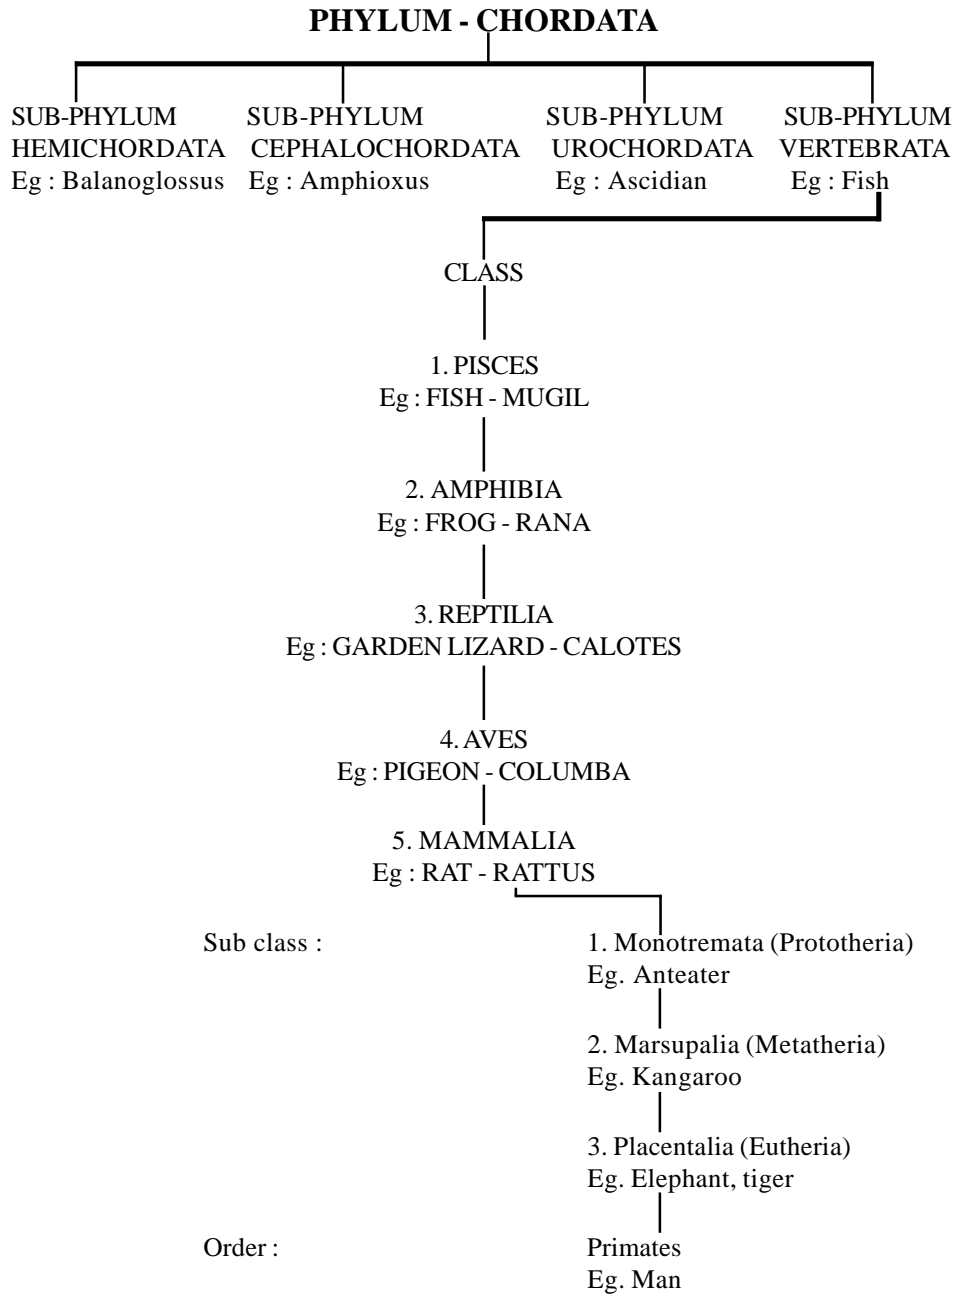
PHYLUM - CHORDATA

SUB-PHYLUM
HEMICHORDATA
Eg : Balanoglossus

SUB-PHYLUM
CEPHALOCHORDATA
Eg : Amphioxus

SUB-PHYLUM
UROCHORDATA
Eg : Ascidian

SUB-PHYLUM
VERTEBRATA
Eg : Fish

CLASS

1. PISCES
Eg : FISH - MUGIL

2. AMPHIBIA
Eg : FROG - RANA

3. REPTILIA
Eg : GARDEN LIZARD - CALOTES

4. AVES
Eg : PIGEON - COLUMBA

5. MAMMALIA
Eg : RAT - RATTUS

Sub class :

1. Monotremata (Prototheria)
Eg. Anteater

2. Marsupalia (Metatheria)
Eg. Kangaroo

3. Placentalia (Eutheria)
Eg. Elephant, tiger

Order :

Primates
Eg. Man